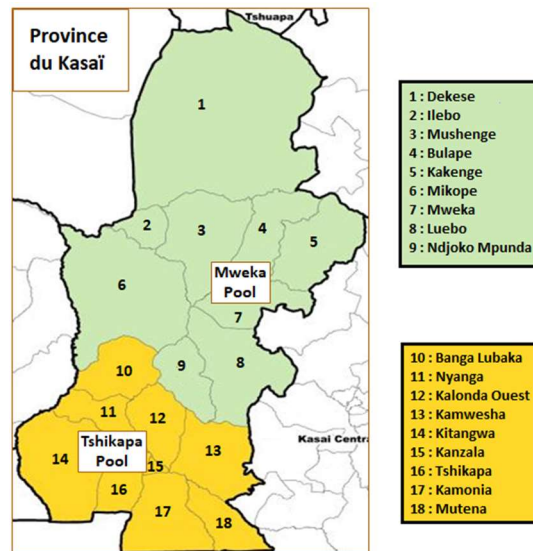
Province du Kasaï

Tshuapa

1
2
3
4
5
6
7
8
9
Mweka Pool

10
11
12
13
14
15
16
17
18
Tshikapa Pool

Kasai Centra

1 : Dekese
2 : Ilebo
3 : Mushenge
4 : Bulape
5 : Kakenge
6 : Mikope
7 : Mweka
8 : Luebo
9 : Ndjoko Mpunda

10 : Banga Lubaka
11 : Nyanga
12 : Kalonda Ouest
13 : Kamwesha
14 : Kitangwa
15 : Kanzala
16 : Tshikapa
17 : Kamonia
18 : Mutena